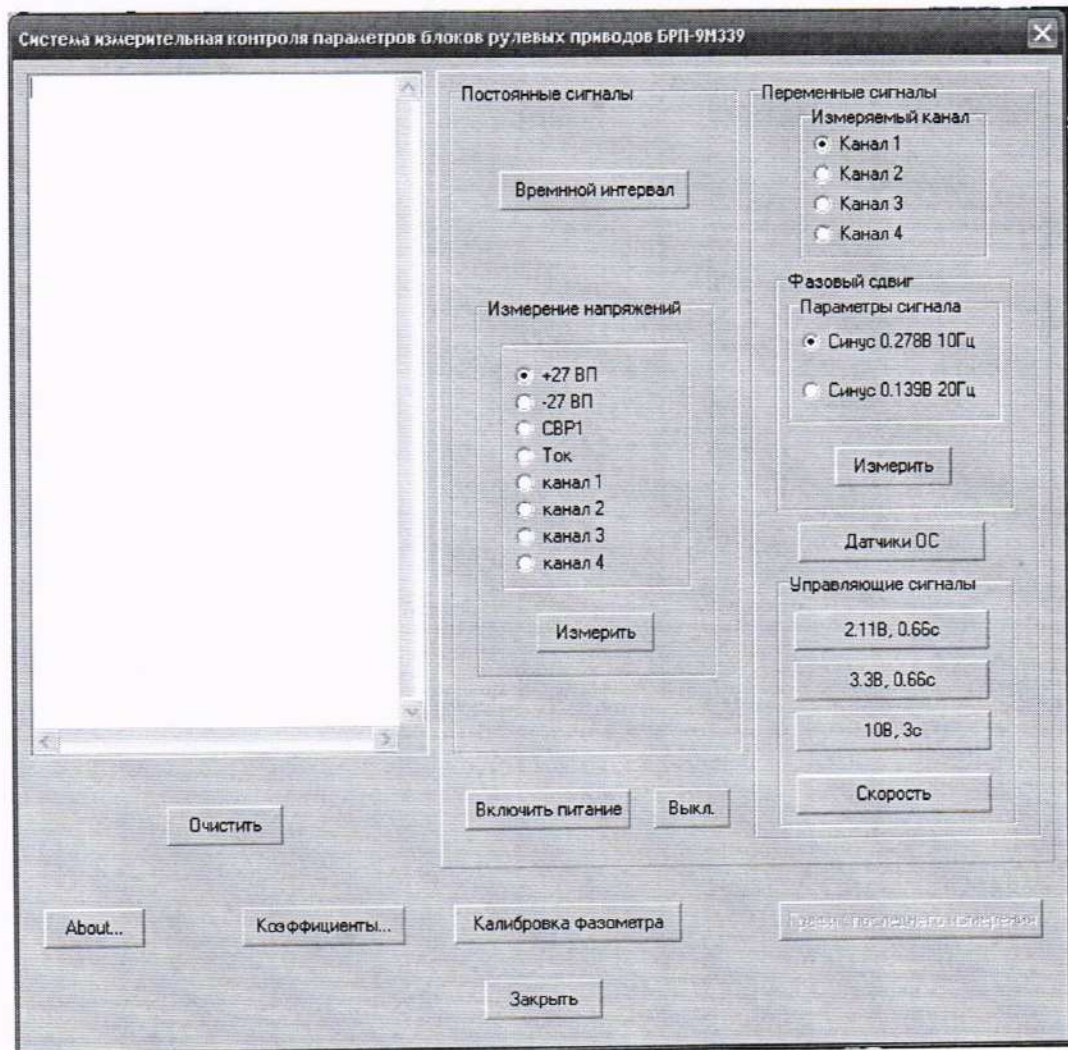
Система измерительная контроля параметров блоков рулевых приводов БРП-9М339

Постоянные сигналы

Временной интервал

Измерение напряжений

+27 ВП
-27 ВП
СВР1
Ток
канал 1
канал 2
канал 3
канал 4

Измерить

Включить питание

Выкл.

Переменные сигналы

Измеряемый канал

Канал 1
Канал 2
Канал 3
Канал 4

Фазовый сдвиг

Параметры сигнала

Синус 0.278В 10Гц

Синус 0.139В 20Гц

Измерить

Датчики ОС

Управляющие сигналы

2.11В, 0.66с

3.3В, 0.66с

10В, 3с

Скорость

Очистить

About...

Коэффициенты...

Калибровка фазометра

График последнего измерения

Закрыть